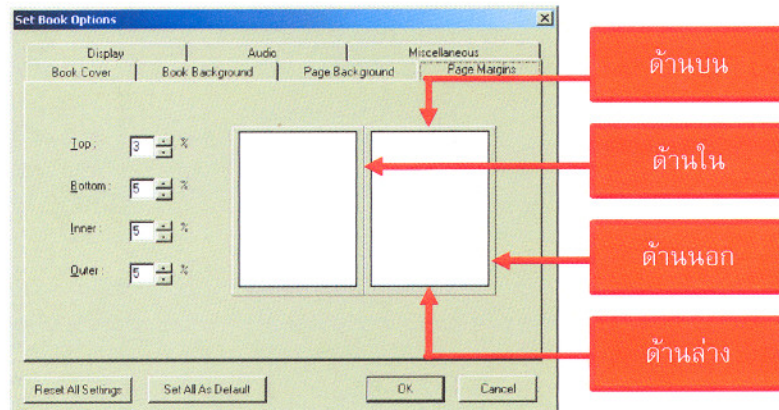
Set Book Options

Display | Audio | Miscellaneous

Book Cover | Book Background | Page Background | Page Margins

Top : 3 %

Bottom : 5 %

Inner : 5 %

Outer : 5 %

ด้านบน

ด้านใน

ด้านนอก

ด้านล่าง

Reset All Settings | Set All As Default | OK | Cancel